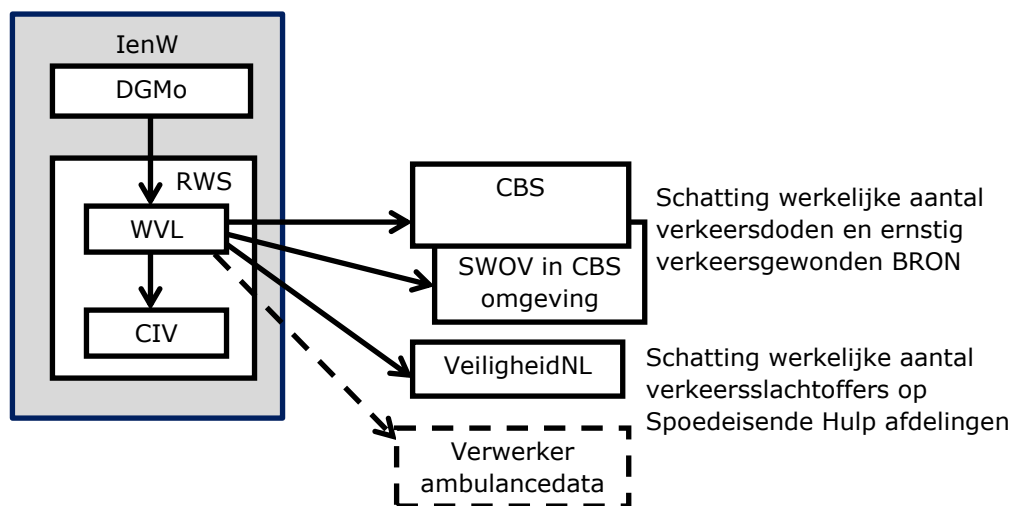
IenW

DGMo

RWS

WVL

CIV

CBS

SWOV in CBS omgeving

Schatting werkelijke aantal verkeersdoden en ernstig verkeersgewonden BRON

VeiligheidNL

Schatting werkelijke aantal verkeersslachtoffers op Spoedeisende Hulp afdelingen

Verwerker ambulancedata